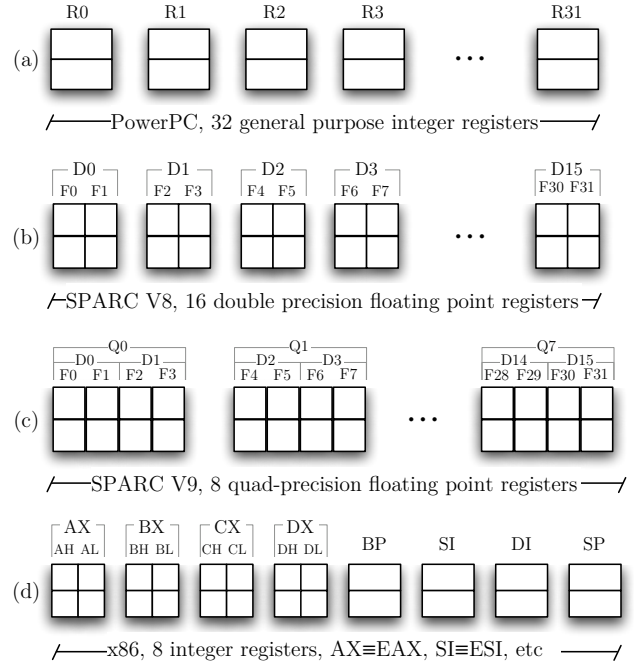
R0 R1 R2 R3 ... R31

(a)

PowerPC, 32 general purpose integer registers

D0 D1 D2 D3 D15

F0 F1 F2 F3 F4 F5 F6 F7 ... F30 F31

(b)

SPARC V8, 16 double precision floating point registers

Q0 Q1 Q7

D0 D1 D2 D3 D14 D15

F0 F1 F2 F3 F4 F5 F6 F7 ... F28 F29 F30 F31

(c)

SPARC V9, 8 quad-precision floating point registers

AX BX CX DX BP SI DI SP

AH AL BH BL CH CL DH DL

(d)

x86, 8 integer registers, AX≡EAX, SI≡ESI, etc